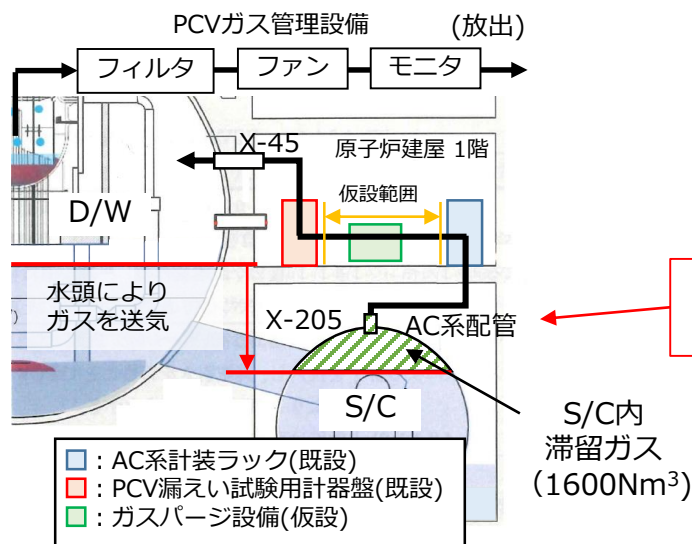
PCVガス管理設備

(放出)

フィルタ

ファン

モニタ

X-45

原子炉建屋 1階

仮設範囲

D/W

水頭により
ガスを送気

X-205

AC系配管

S/C

S/C内
滞留ガス
(1600Nm$^3$)

：AC系計装ラック(既設)
：PCV漏えい試験用計器盤(既設)
：ガスパージ設備(仮設)